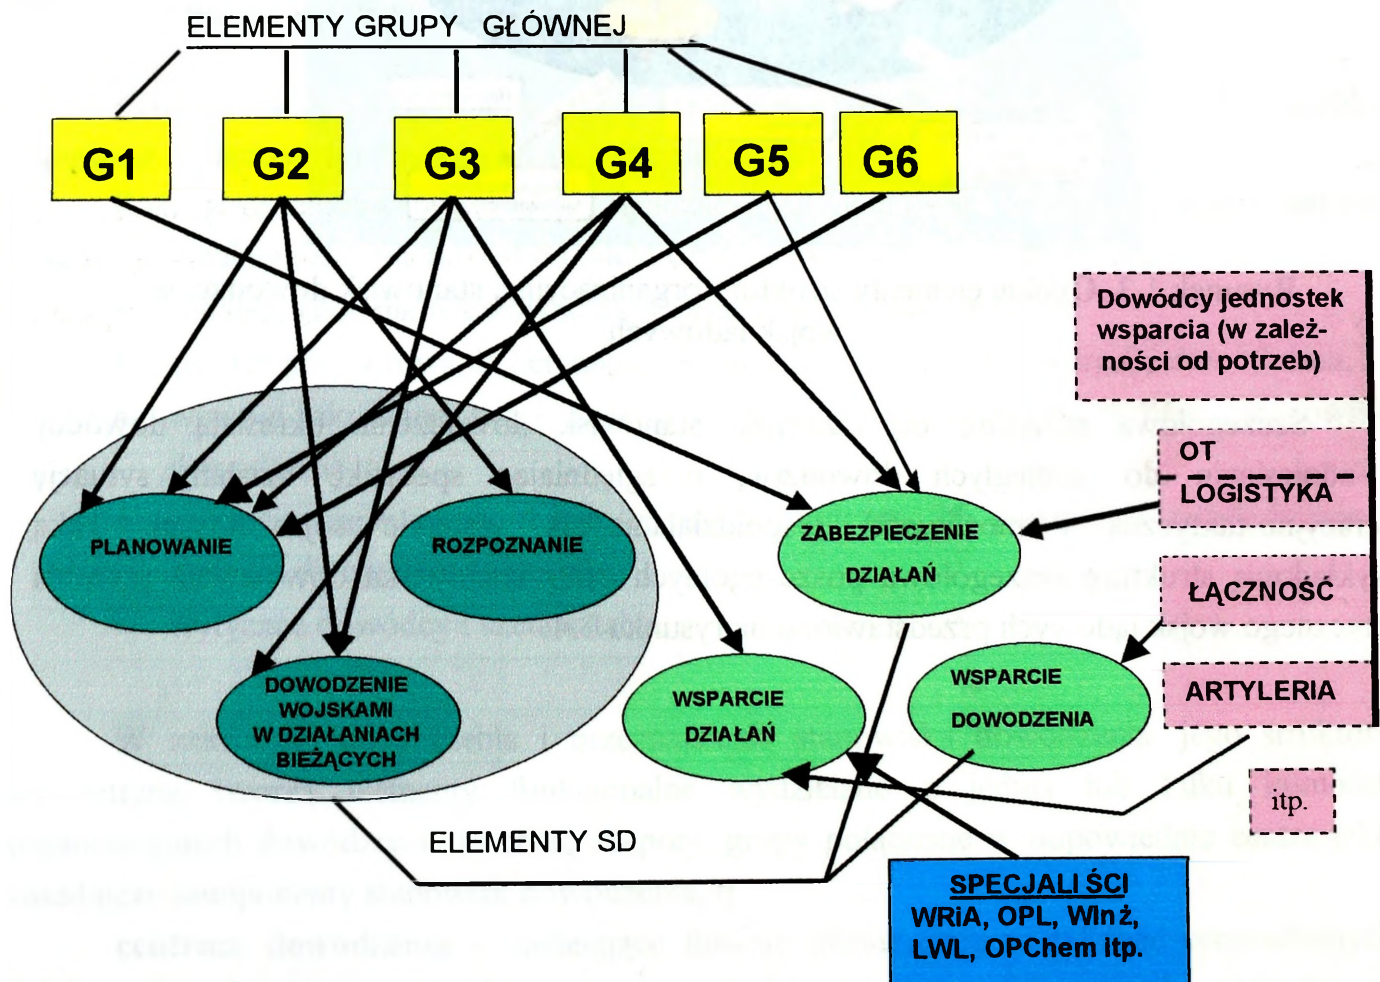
ELEMENTY GRUPY GŁÓWNEJ

G1

G2

G3

G4

G5

G6

Dowódcy jednostek wsparcia (w zależności od potrzeb)

OT

LOGISTYKA

ŁĄCZNOŚĆ

ARTYLERIA

itp.

PLANOWANIE

ROZPOZNANIE

DOWODZENIE WOJSKAMI W DZIAŁANIACH BIEŻĄCYCH

ZABEZPIECZENIE DZIAŁAŃ

WSPARCIE DZIAŁAŃ

WSPARCIE DOWODZENIA

ELEMENTY SD

SPECJALI ŚCI
WRiA, OPL, WIn ż, LWL, OPChem itp.